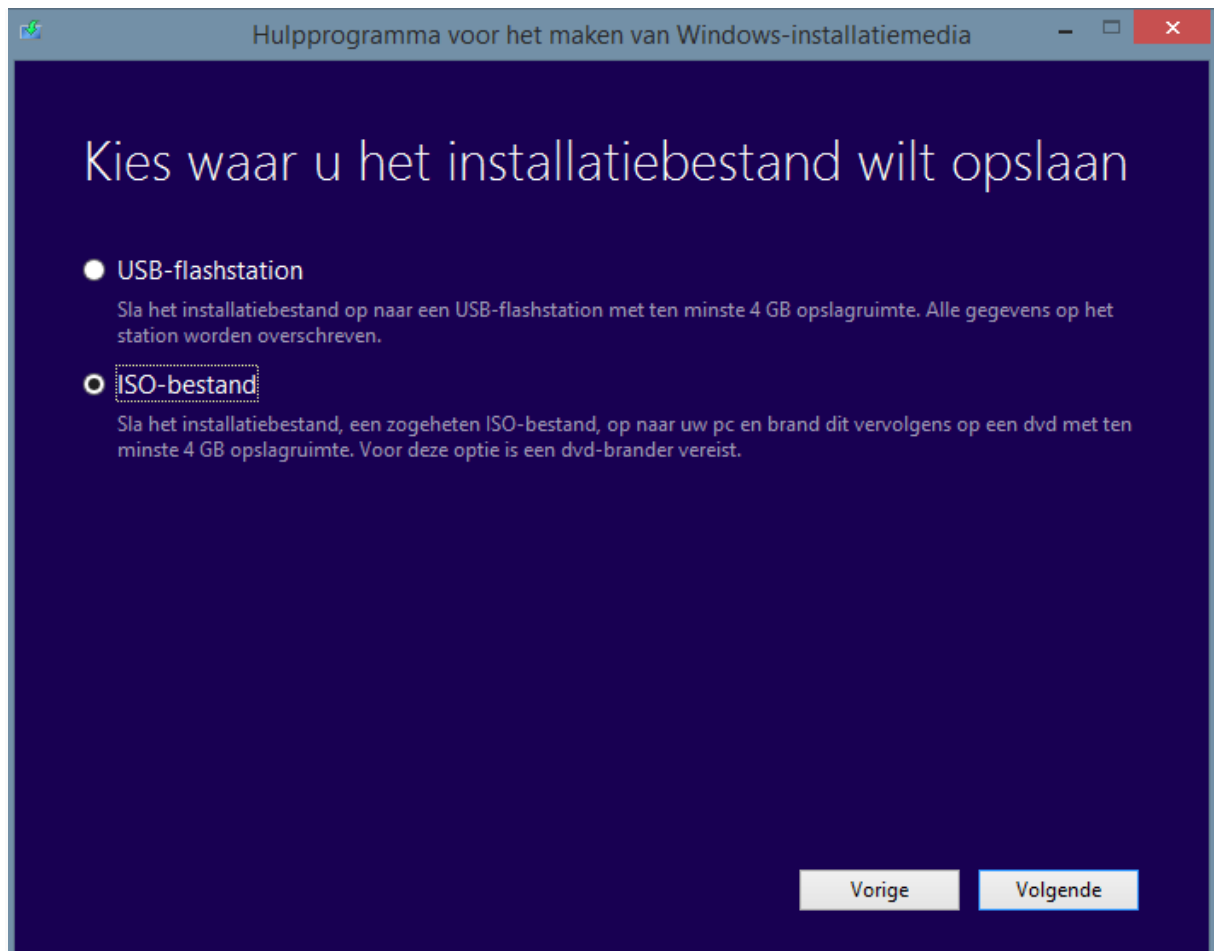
Hulpprogramma voor het maken van Windows-installatiemedia

Kies waar u het installatiebestand wilt opslaan

USB-flashstation

Sla het installatiebestand op naar een USB-flashstation met ten minste 4 GB opslagruimte. Alle gegevens op het station worden overschreven.

ISO-bestand

Sla het installatiebestand, een zogeheten ISO-bestand, op naar uw pc en brand dit vervolgens op een dvd met ten minste 4 GB opslagruimte. Voor deze optie is een dvd-brander vereist.

Vorige

Volgende